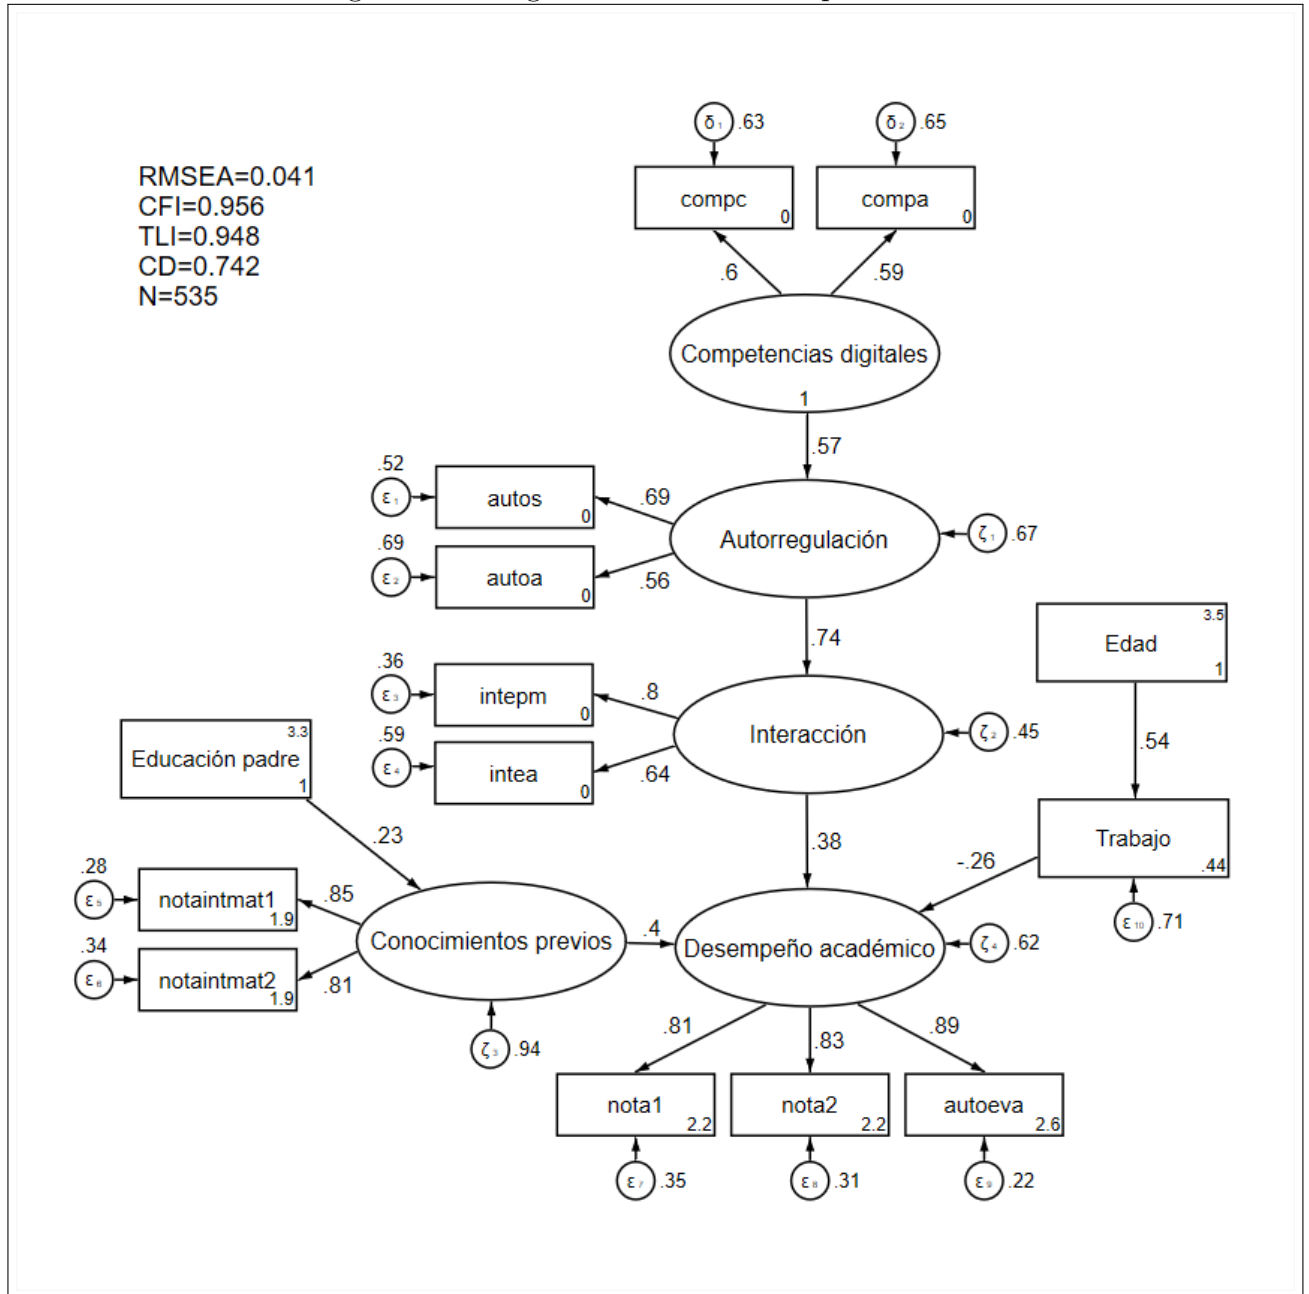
RMSEA=0.041
CFI=0.956
TLI=0.948
CD=0.742
N=535

$\delta_1$ .63
$\delta_2$ .65
compc 0
compa 0
.6
.59
Competencias digitales
1
.57
.52
$\varepsilon_1$
autos 0
.69
.69
$\varepsilon_2$
autoa 0
.56
Autorregulación
$\zeta_1$ .67
.74
Edad 3.5 1
.36
$\varepsilon_3$
intepm 0
.8
.59
$\varepsilon_4$
intea 0
.64
Interacción
$\zeta_2$ .45
.54
Educación padre 3.3 1
.23
.38
Trabajo .44
-.26
$\varepsilon_{10}$ .71
.28
$\varepsilon_5$
notaintmat1 1.9
.85
.34
$\varepsilon_6$
notaintmat2 1.9
.81
Conocimientos previos
.4
Desempeño académico
$\zeta_4$ .62
$\zeta_3$ .94
.81
.83
.89
nota1 2.2
nota2 2.2
autoeva 2.6
$\varepsilon_7$ .35
$\varepsilon_8$ .31
$\varepsilon_9$ .22